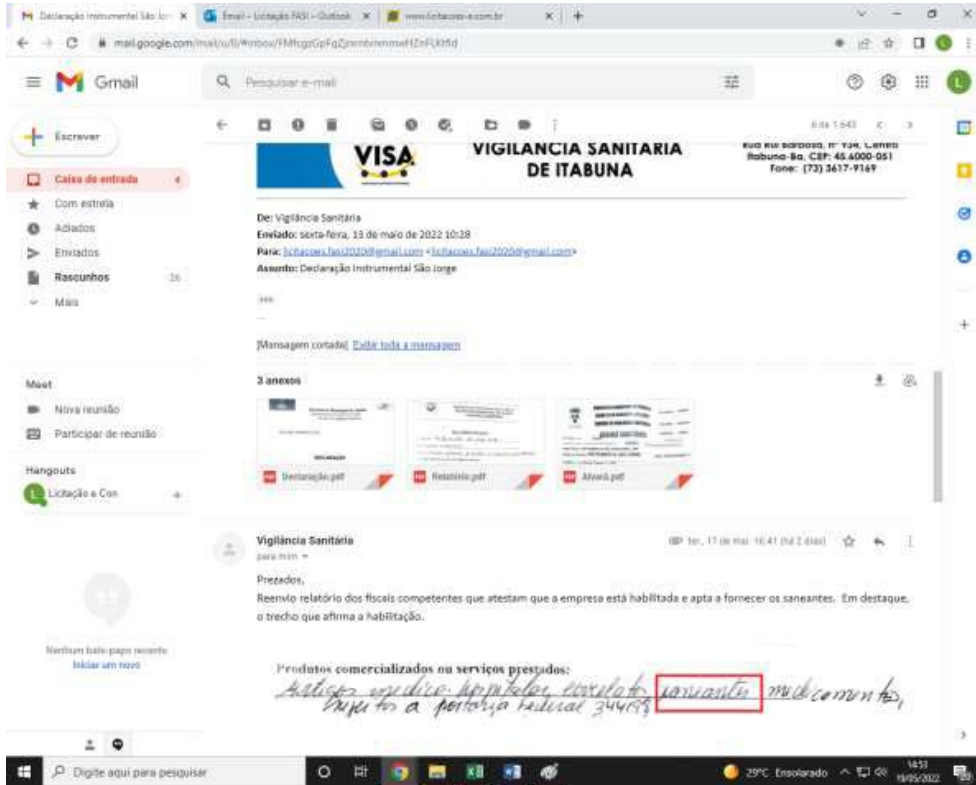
Declaração Instrumental São Jo ×  Email - Licitação FASI - Outlook ×  www.licitacoes-e.com.br ×  +

mail.google.com/mail/u/0/#inbox/FMfcgzGpFgZ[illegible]

Gmail

Pesquisar e-mail

Escrever

Caixa de entrada 4
Com estrela
Adiados
Enviados
Rascunhos 26
Mais

Meet
Nova reunião
Participar de reunião

Hangouts
Licitação e Con +

Nenhum bate-papo recente
Iniciar um novo

8 de 1.643

VISA

VIGILANCIA SANITARIA DE ITABUNA

Rua Rui Barbosa, nº 934, Centro
Itabuna-Ba, CEP: 45.6000-051
Fone: (73) 3617-9169

De: Vigilância Sanitária
Enviado: sexta-feira, 13 de maio de 2022 10:28
Para: licitacoes.fasi2020@gmail.com <licitacoes.fasi2020@gmail.com>
Assunto: Declaração Instrumental São Jorge

[Mensagem cortada] Exibir toda a mensagem

3 anexos

Declaração.pdf
Relatório.pdf
Alvará.pdf

Vigilância Sanitária
para mim
ter., 17 de mai. 16:41 (há 2 dias)

Prezados,
Reenvio relatório dos fiscais competentes que atestam que a empresa está habilitada e apta a fornecer os saneantes. Em destaque, o trecho que afirma a habilitação.

Produtos comercializados ou serviços prestados:
Artigos médico hospitalar, correlato, saneantes, medicamentos, sujeitos a portaria federal 344/98

Digite aqui para pesquisar
29°C Ensolarado
14:53
19/05/2022